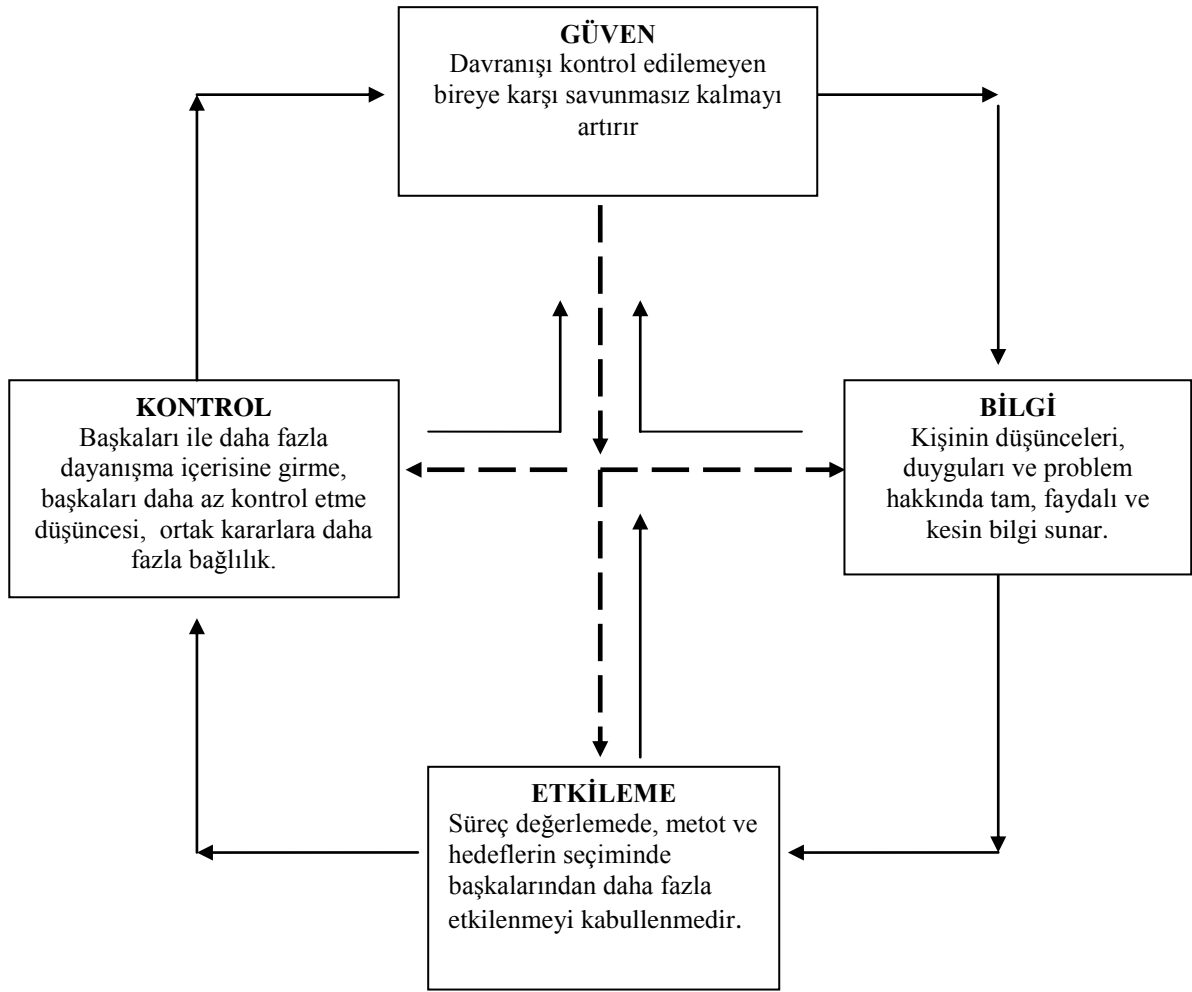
GÜVEN
Davranışı kontrol edilemeyen bireye karşı savunmasız kalmayı artırır

KONTROL
Başkaları ile daha fazla dayanışma içerisine girme, başkaları daha az kontrol etme düşüncesi, ortak kararlara daha fazla bağlılık.

BİLGİ
Kişinin düşünceleri, duyguları ve problem hakkında tam, faydalı ve kesin bilgi sunar.

ETKİLEME
Süreç değerlemede, metot ve hedeflerin seçiminde başkalarından daha fazla etkilenmeyi kabullenmedir.